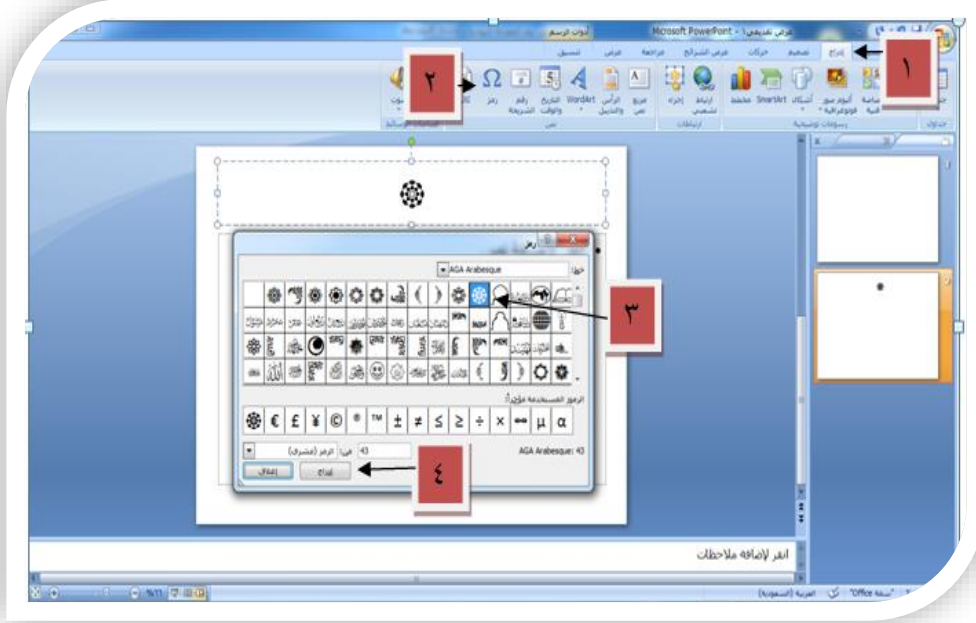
Microsoft PowerPoint - عرض تقديمي١

أدوات الرسم

إدراج تصميم حركات عرض الشرائح مراجعة عرض تنسيق

١

٢

جدول صورة قصاصة فنية ألبوم صور فوتوغرافية أشكال SmartArt مخطط ارتباط تشعبي إجراء مربع نص الرأس والتذييل WordArt التاريخ والوقت رقم الشريحة رمز

جداول رسومات توضيحية ارتباطات نص

رمز

خط: AGA Arabesque

٣

الرموز المستخدمة مؤخراً:

| ۞ | € | £ | ¥ | © | ® | ™ | ± | ≠ | ≤ | ≥ | ÷ | × | ⟷ | µ | α |
|---|---|---|---|---|---|---|---|---|---|---|---|---|---|---|---|

AGA Arabesque: 43

43 من: الرمز (عشري)

٤

إدراج إغلاق

انقر لإضافة ملاحظات

العربية (السعودية) "سمة Office"